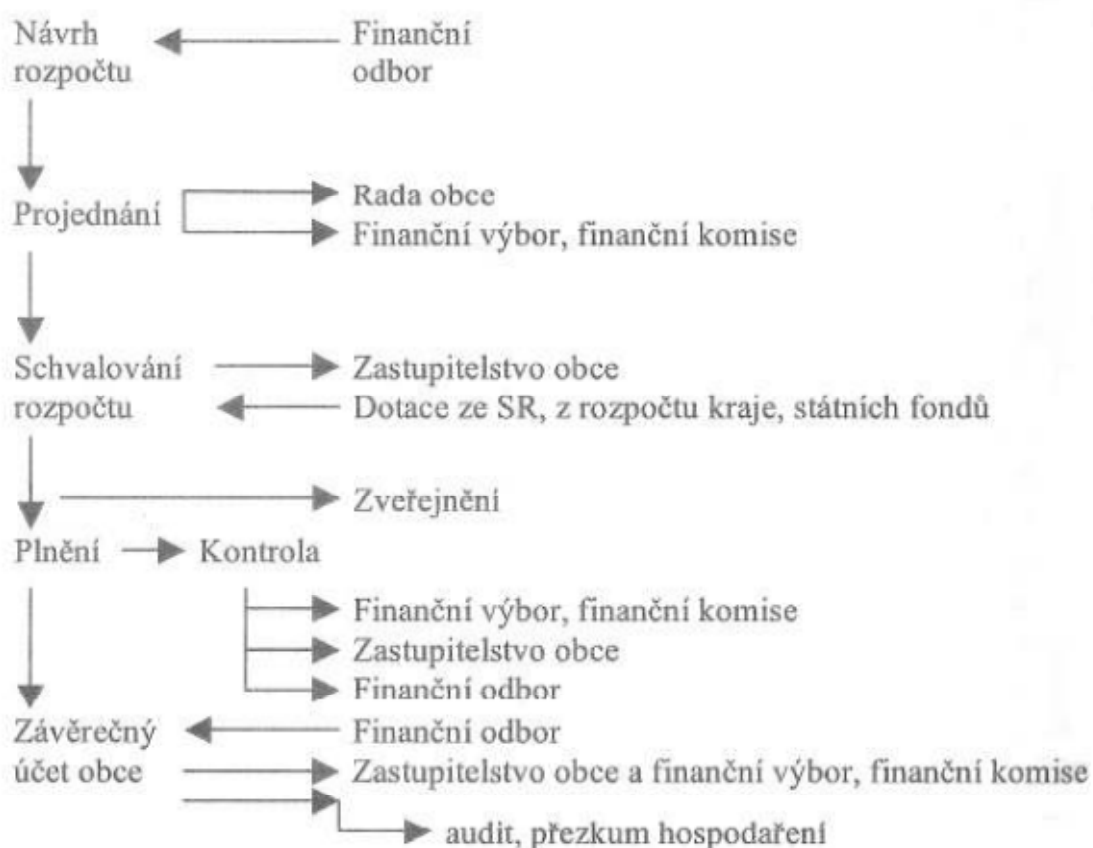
Návrh rozpočtu

Finanční odbor

Projednání

Rada obce

Finanční výbor, finanční komise

Schvalování rozpočtu

Zastupitelstvo obce

Dotace ze SR, z rozpočtu kraje, státních fondů

Zveřejnění

Plnění

Kontrola

Finanční výbor, finanční komise

Zastupitelstvo obce

Finanční odbor

Závěrečný účet obce

Finanční odbor

Zastupitelstvo obce a finanční výbor, finanční komise

audit, přezkum hospodaření